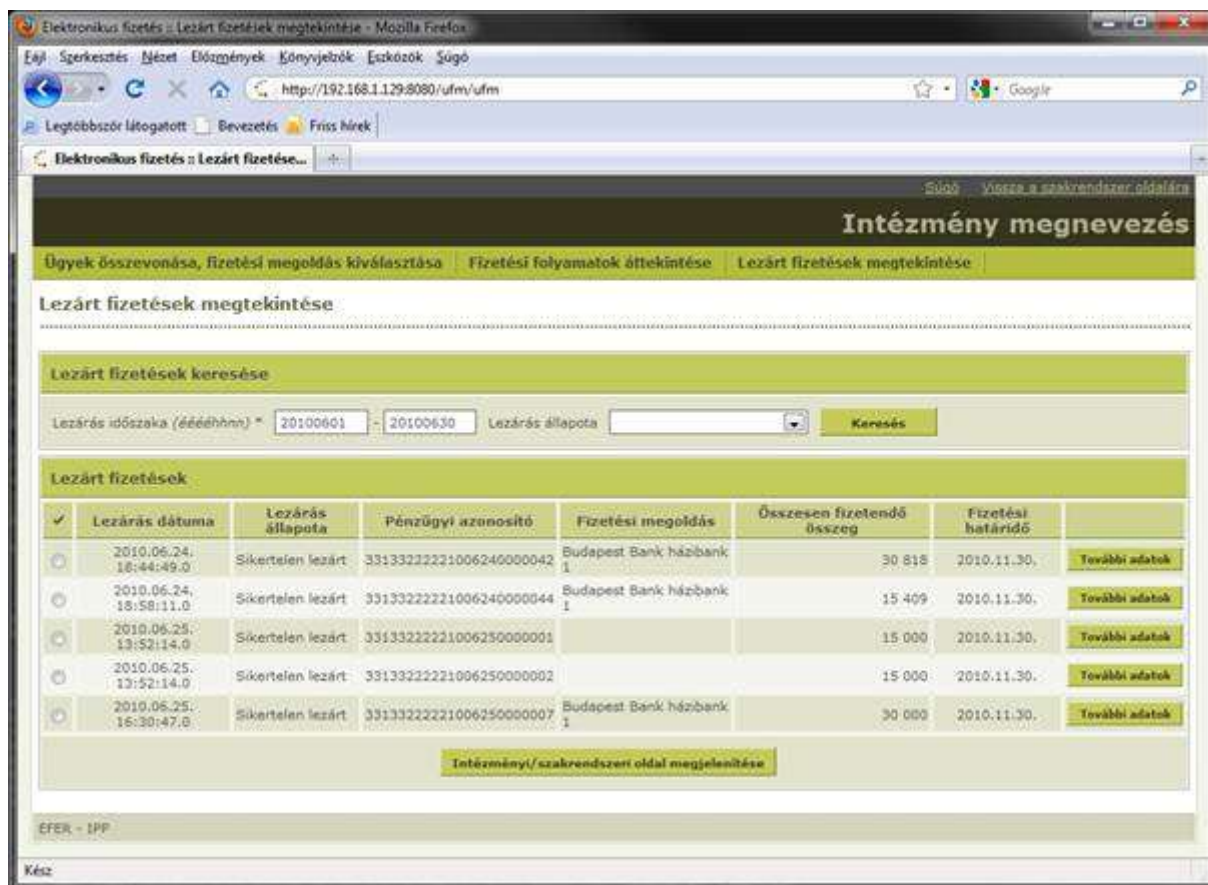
Elektronikus fizetés :: Lezárt fizetések megtekintése - Mozilla Firefox

Fájl Szerkesztés Nézet Előzmények Könyvjelzők Eszközök Súgó

http://192.168.1.129:8080/ufm/ufm

Google

Legtöbbször látogatott Bevezetés Friss hírek

Elektronikus fizetés :: Lezárt fizetése...

Súgó Vissza a szakrendszer oldalára

Intézmény megnevezés

Ügyek összevonása, fizetési megoldás kiválasztása | Fizetési folyamatok áttekintése | Lezárt fizetések megtekintése

Lezárt fizetések megtekintése

Lezárt fizetések keresése

Lezárás időszaka *(ééééhhnn)* * 20100601 - 20100630 Lezárás állapota Keresés

Lezárt fizetések

| ✓ | Lezárás dátuma | Lezárás állapota | Pénzügyi azonosító | Fizetési megoldás | Összesen fizetendő összeg | Fizetési határidő | |
|---|---|---|---|---|---|---|---|
| | 2010.06.24. 18:44:49.0 | Sikertelen lezárt | 3313322222100624000042 | Budapest Bank házibank 1 | 30 818 | 2010.11.30. | További adatok |
| | 2010.06.24. 18:58:11.0 | Sikertelen lezárt | 3313322222100624000044 | Budapest Bank házibank 1 | 15 409 | 2010.11.30. | További adatok |
| | 2010.06.25. 13:52:14.0 | Sikertelen lezárt | 3313322222100625000001 | | 15 000 | 2010.11.30. | További adatok |
| | 2010.06.25. 13:52:14.0 | Sikertelen lezárt | 3313322222100625000002 | | 15 000 | 2010.11.30. | További adatok |
| | 2010.06.25. 16:30:47.0 | Sikertelen lezárt | 3313322222100625000007 | Budapest Bank házibank 1 | 30 000 | 2010.11.30. | További adatok |

Intézményi/szakrendszeri oldal megjelenítése

EFER - IPP

Kész